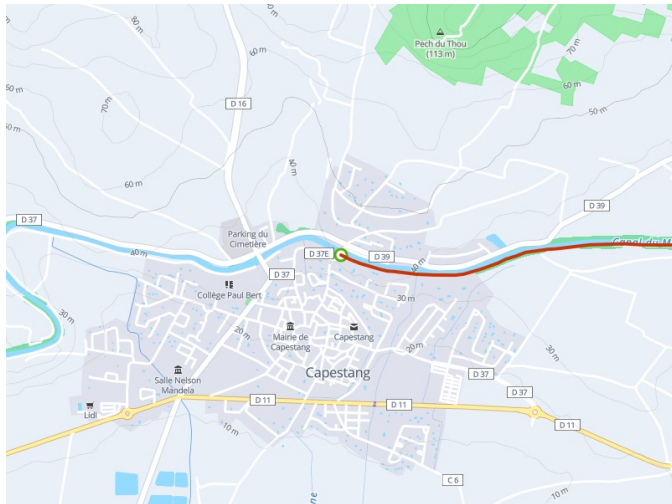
Pech du Thou
(113 m)
70 m
60 m
50 m
60 m
50 m
70 m
D 16
70 m
60 m
40 m
60 m
D 37
D 39
Parking du Cimetière
40 m
D 37E
D 39
Canal du M
D 37
Collège Paul Bert
30 m
30 m
20 m
Mairie de Capestang
Capestang
20 m
30 m
Salle Nelson Mandela
Capestang
D 37
D 37
Lidl
D 11
D 11
D 11
10 m
C 6
10 m